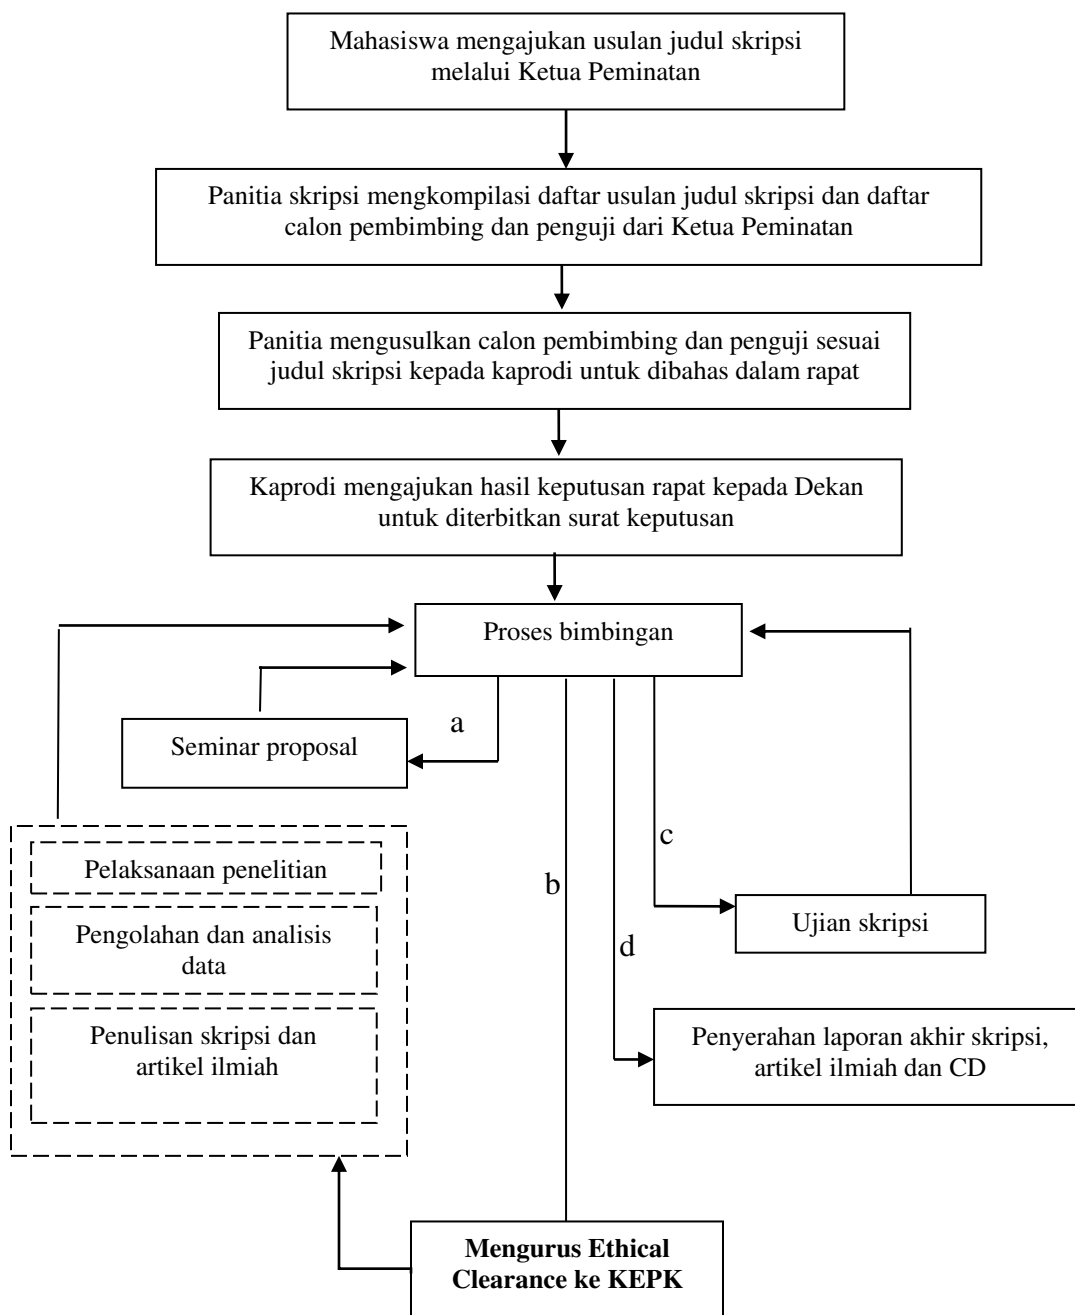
Mahasiswa mengajukan usulan judul skripsi melalui Ketua Peminatan

Panitia skripsi mengkompilasi daftar usulan judul skripsi dan daftar calon pembimbing dan penguji dari Ketua Peminatan

Panitia mengusulkan calon pembimbing dan penguji sesuai judul skripsi kepada kaprodi untuk dibahas dalam rapat

Kaprodi mengajukan hasil keputusan rapat kepada Dekan untuk diterbitkan surat keputusan

Proses bimbingan

a

Seminar proposal

c

b

Pelaksanaan penelitian

Pengolahan dan analisis data

Penulisan skripsi dan artikel ilmiah

Ujian skripsi

d

Penyerahan laporan akhir skripsi, artikel ilmiah dan CD

**Mengurus Ethical Clearance ke KEPK**